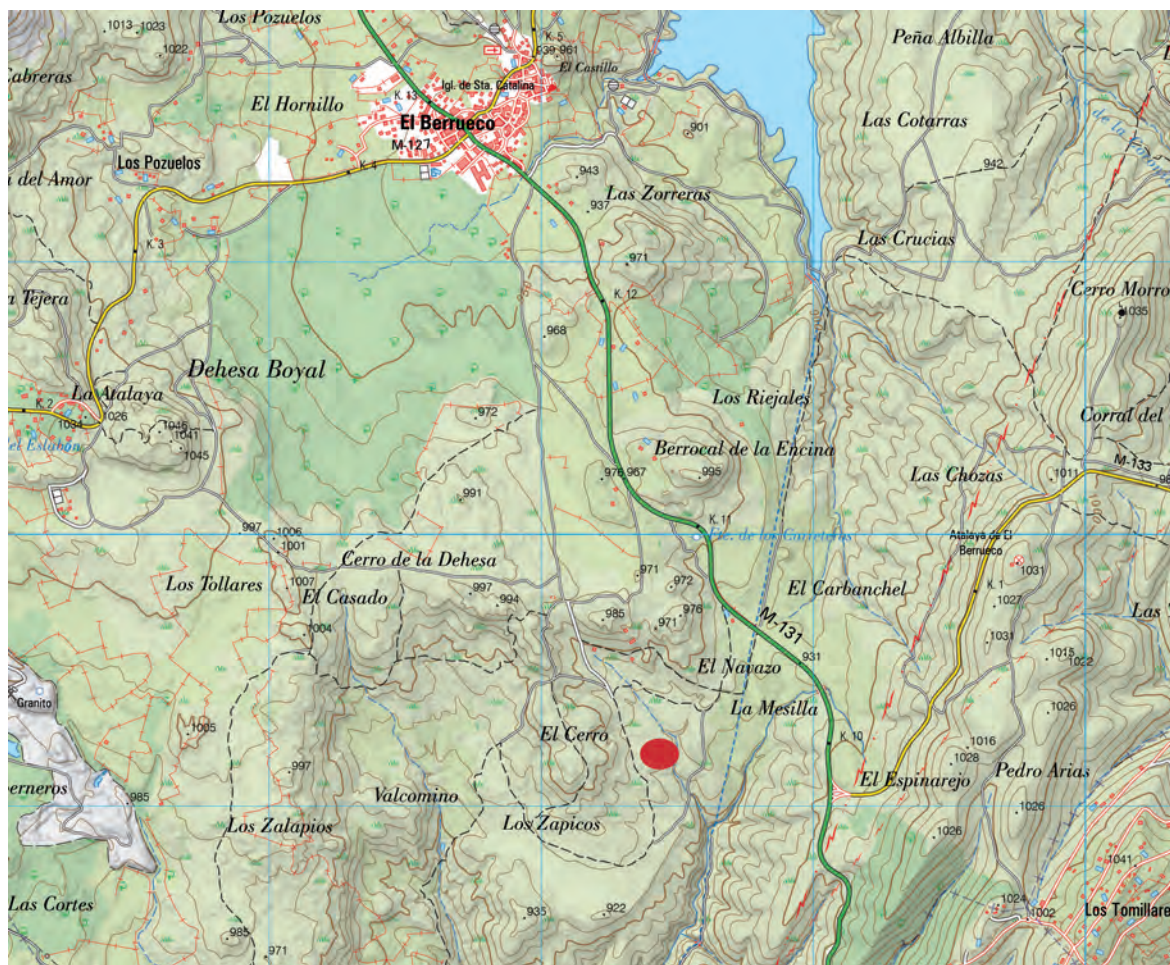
1013 1023
Los Pozuelos
1022
Cabreras
K. 5
939 961
El Castillo
Igl. de Sta. Catalina
Peña Albilla
El Hornillo
K. 13
El Berrueco
M-127
901
Las Cotarras
Los Pozuelos
K. 1
942
del Amor
943
937
Las Zorreras
Las Crucias
K. 3
971
Tejera
K. 12
Cerro Morro
1035
968
Dehesa Boyal
Los Riejales
La Atalaya
K. 2
1034
1026
1046
1041
1045
972
Corral del
del Eslabón
Berrocal de la Encina
Las Chozas
976
967
995
1011
M-133
991
K. 11
997
1006
1001
Fte. de los Carreteros
Atalaya de El Berrueco
Cerro de la Dehesa
Los Tollares
1007
El Casado
997
994
971
972
El Carbanchel
K. 1
1031
1027
985
971
976
M-131
Las
1004
1031
931
El Navazo
1015
1022
Granito
1005
La Mesilla
1026
El Cerro
K. 10
1016
997
1028
El Espinarejo
Pedro Arias
verneros
985
Valcomino
Los Zalapios
Los Zapicos
1026
1026
1041
Las Cortes
935
922
1024
1002
Los Tomillare
985
971